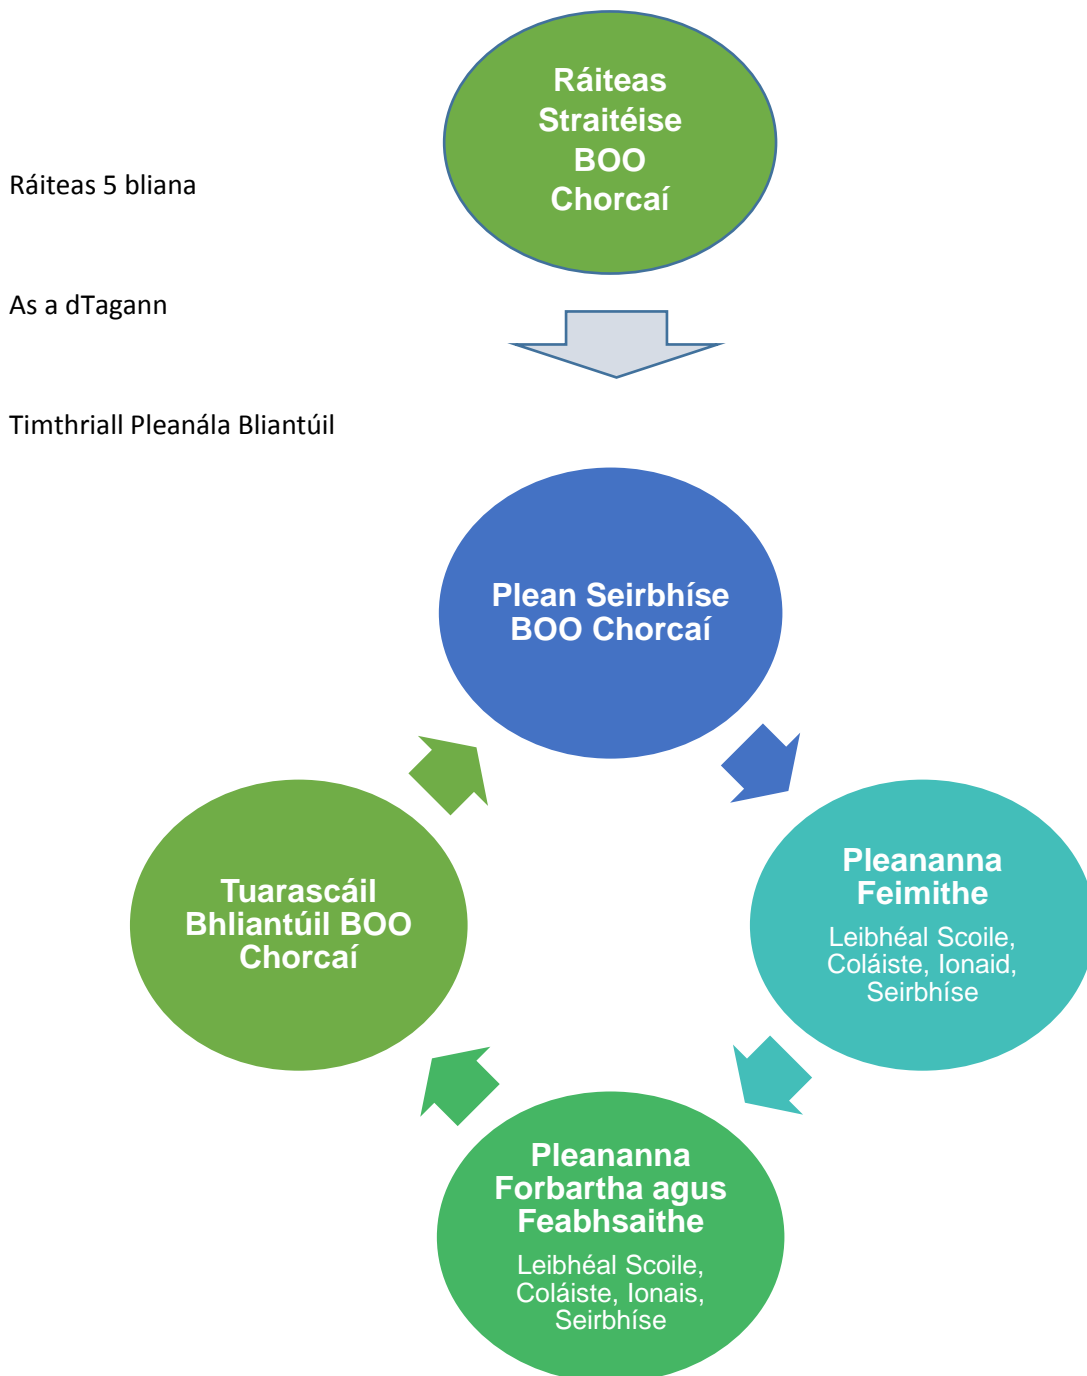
Ráiteas Straitéise BOO Chorcaí

Ráiteas 5 bliana

As a dTagann

Timthriall Pleanála Bliantúil

Plean Seirbhíse BOO Chorcaí

Pleananna Feimithe
Leibhéal Scoile, Coláiste, Ionaid, Seirbhíse

Pleananna Forbartha agus Feabhsaithe
Leibhéal Scoile, Coláiste, Ionais, Seirbhíse

Tuarascáil Bhliantúil BOO Chorcaí